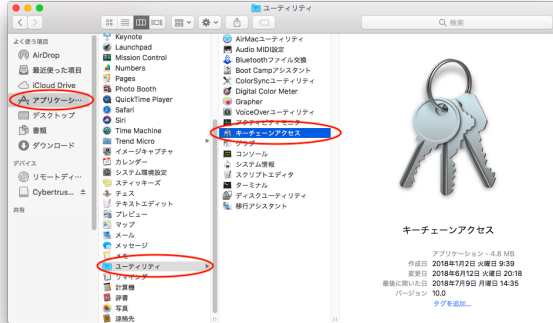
ユーティリティ

検索

よく使う項目
AirDrop
最近使った項目
iCloud Drive
アプリケーシ...
デスクトップ
書類
ダウンロード
デバイス
リモートディ...
Cybertrus...
共有

Keynote
Launchpad
Mission Control
Numbers
Pages
Photo Booth
QuickTime Player
Safari
Siri
Time Machine
Trend Micro
イメージキャプチャ
カレンダー
システム環境設定
スティッキーズ
チェス
テキストエディット
プレビュー
マップ
メール
メッセージ
メモ
ユーティリティ
リマインダー
計算機
辞書
写真
連絡先

AirMacユーティリティ
Audio MIDI設定
Bluetoothファイル交換
Boot Campアシスタント
ColorSyncユーティリティ
Digital Color Meter
Grapher
VoiceOverユーティリティ
アクティビティモニタ
キーチェーンアクセス
グラブ
コンソール
システム情報
スクリプトエディタ
ターミナル
ディスクユーティリティ
移行アシスタント

キーチェーンアクセス
アプリケーション - 4.8 MB
作成日 2018年1月2日 火曜日 9:39
変更日 2018年6月12日 火曜日 20:18
最後に開いた日 2018年7月9日 月曜日 14:35
バージョン 10.0
タグを追加...